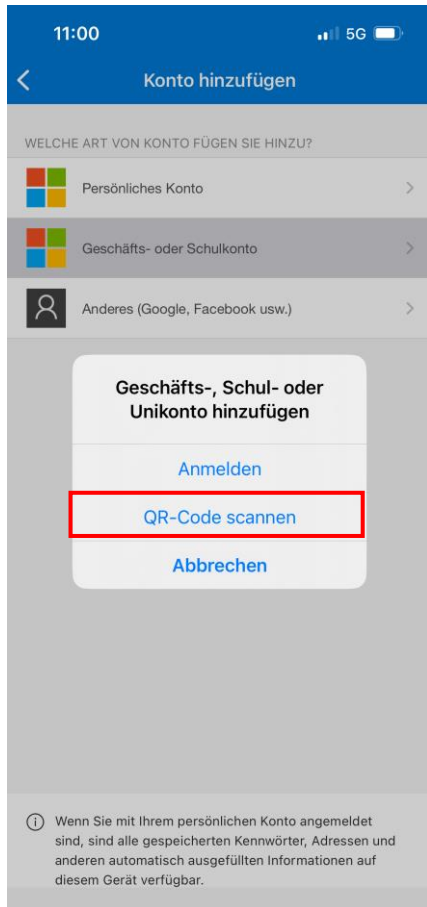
11:00

5G

Konto hinzufügen

WELCHE ART VON KONTO FÜGEN SIE HINZU?

Persönliches Konto

Geschäfts- oder Schulkonto

Anderes (Google, Facebook usw.)

Geschäfts-, Schul- oder Unikonto hinzufügen

Anmelden

QR-Code scannen

Abbrechen

Wenn Sie mit Ihrem persönlichen Konto angemeldet sind, sind alle gespeicherten Kennwörter, Adressen und anderen automatisch ausgefüllten Informationen auf diesem Gerät verfügbar.